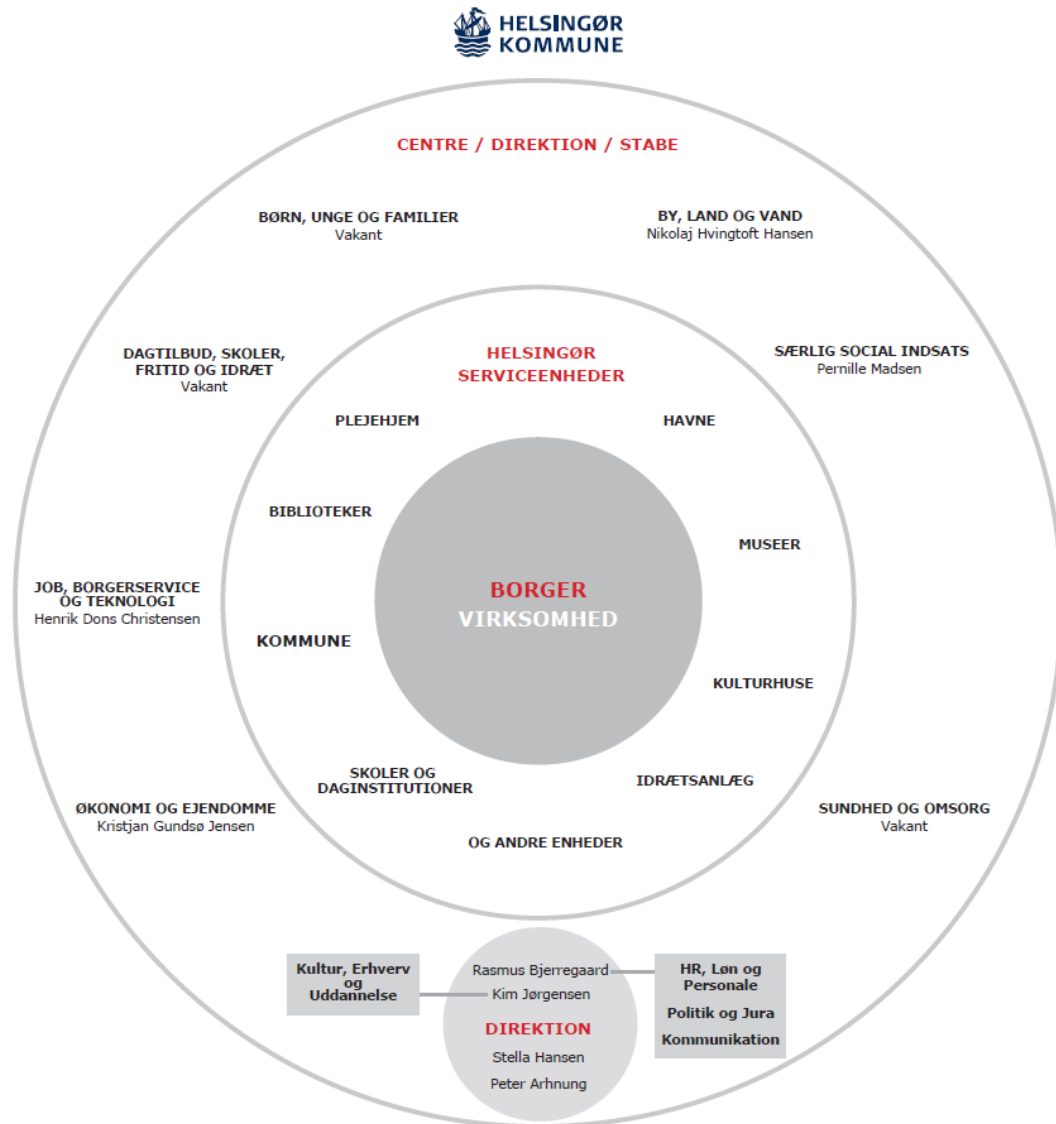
HELSINGØR
KOMMUNE

CENTRE / DIREKTION / STABE

BØRN, UNGE OG FAMILIER
Vakant

BY, LAND OG VAND
Nikolaj Hvingtoft Hansen

DAGTILBUD, SKOLER, FRITID OG IDRÆT
Vakant

SÆRLIG SOCIAL INDSATS
Pernille Madsen

HELSINGØR
SERVICEENHEDER

PLEJEHJEM

HAVNE

BIBLIOTEKER

MUSEER

BORGER
VIRKSOMHED

JOB, BORGERSERVICE OG TEKNOLOGI
Henrik Dons Christensen

KOMMUNE

KULTURHUSE

SKOLER OG DAGINSTITUTIONER

IDRÆTSANLÆG

ØKONOMI OG EJENDOMME
Kristjan Gundsø Jensen

SUNDHED OG OMSORG
Vakant

OG ANDRE ENHEDER

Kultur, Erhverv og Uddannelse

Rasmus Bjerregaard
Kim Jørgensen
DIREKTION
Stella Hansen
Peter Arhnung

HR, Løn og Personale
Politik og Jura
Kommunikation